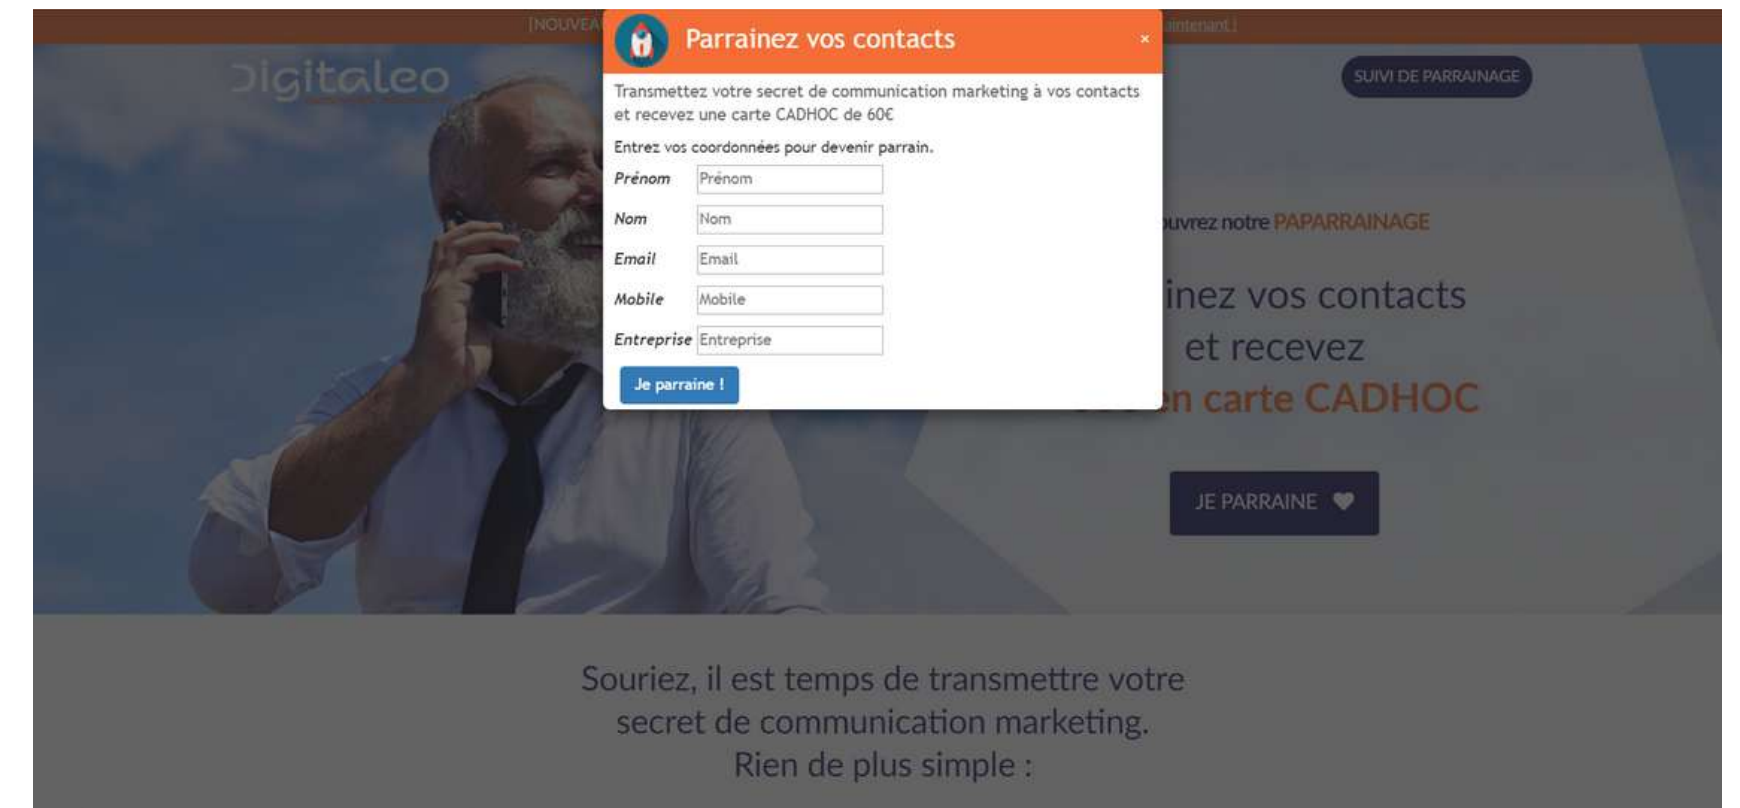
[NOUVEA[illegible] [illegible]aintenant]

Digitaleo

SUIVI DE PARRAINAGE

Parrainez vos contacts

×

Transmettez votre secret de communication marketing à vos contacts et recevez une carte CADHOC de 60€

Entrez vos coordonnées pour devenir parrain.

| Prénom | Prénom |
|---|---|
| Nom | Nom |
| Email | Email |
| Mobile | Mobile |
| Entreprise | Entreprise |

Je parraine !

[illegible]uvrez notre PAPARRAINAGE

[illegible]inez vos contacts et recevez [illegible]n carte CADHOC

JE PARRAINE

Souriez, il est temps de transmettre votre secret de communication marketing. Rien de plus simple :